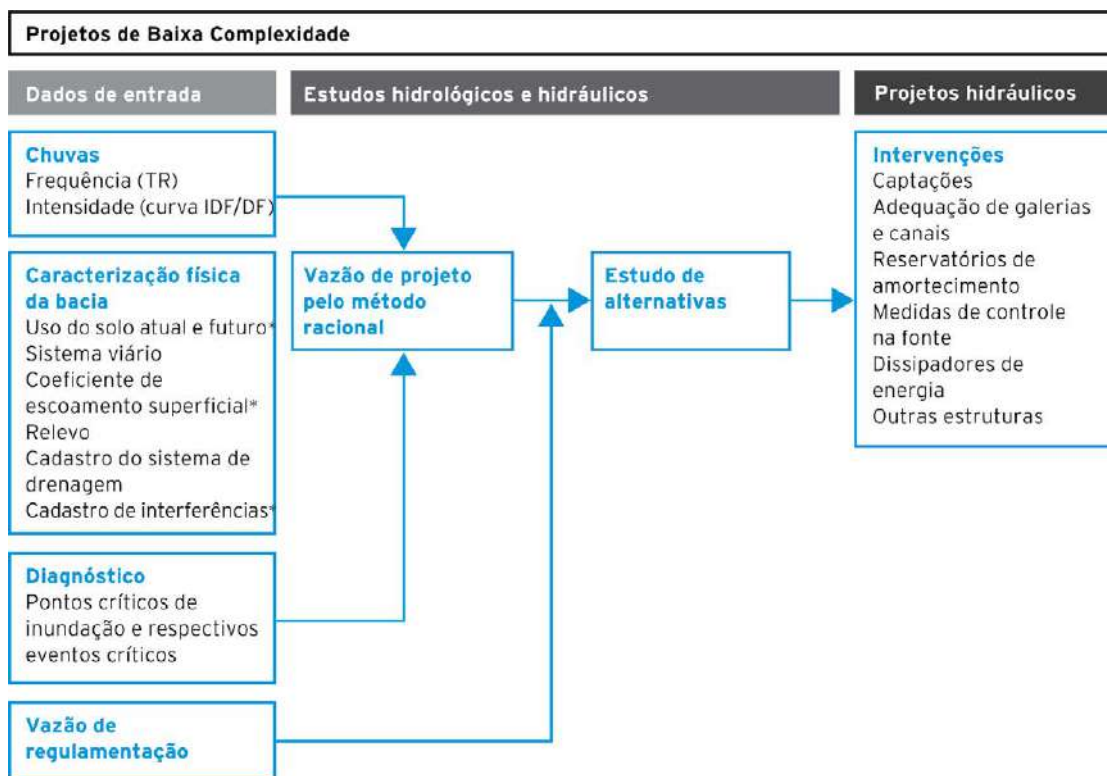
Projetos de Baixa Complexidade

Dados de entrada

Estudos hidrológicos e hidráulicos

Projetos hidráulicos

Chuvas
Frequência (TR)
Intensidade (curva IDF/DF)

Caracterização física da bacia
Uso do solo atual e futuro*
Sistema viário
Coeficiente de escoamento superficial*
Relevo
Cadastro do sistema de drenagem
Cadastro de interferências*

Diagnóstico
Pontos críticos de inundação e respectivos eventos críticos

Vazão de regulamentação

Vazão de projeto pelo método racional

Estudo de alternativas

Intervenções
Captações
Adequação de galerias e canais
Reservatórios de amortecimento
Medidas de controle na fonte
Dissipadores de energia
Outras estruturas